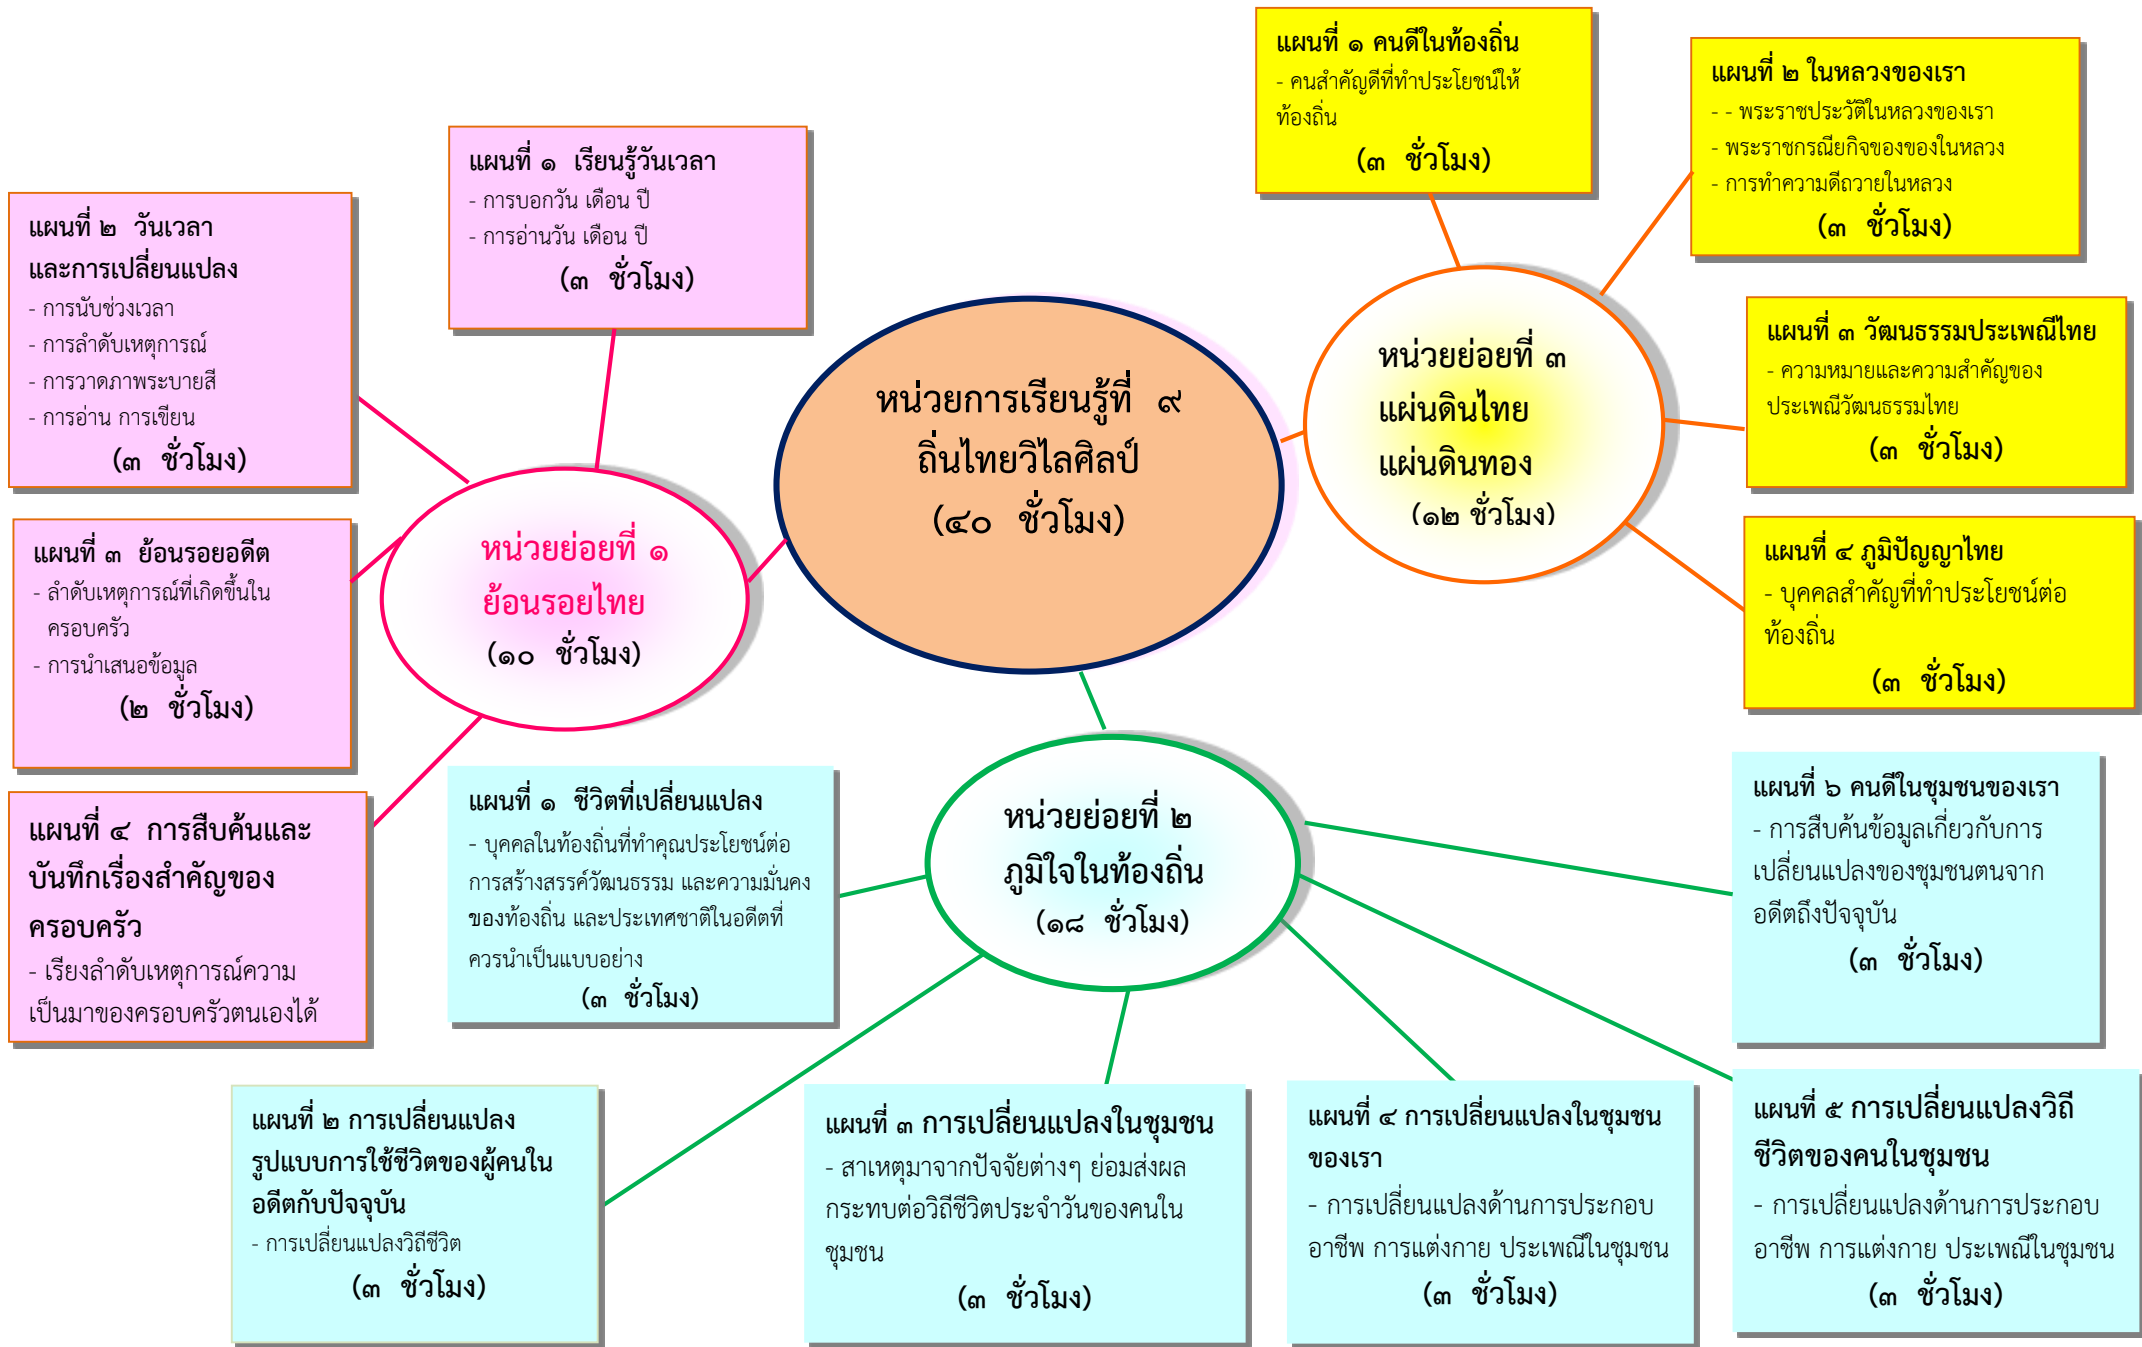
หน่วยการเรียนรู้ที่ ๙
ถิ่นไทยวิไลศิลป์
(๔๐ ชั่วโมง)

หน่วยย่อยที่ ๑
ย้อนรอยไทย
(๑๐ ชั่วโมง)

แผนที่ ๑ เรียนรู้วันเวลา
- การบอกวัน เดือน ปี
- การอ่านวัน เดือน ปี
(๓ ชั่วโมง)

แผนที่ ๒ วันเวลาและการเปลี่ยนแปลง
- การนับช่วงเวลา
- การลำดับเหตุการณ์
- การวาดภาพระบายสี
- การอ่าน การเขียน
(๓ ชั่วโมง)

แผนที่ ๓ ย้อนรอยอดีต
- ลำดับเหตุการณ์ที่เกิดขึ้นในครอบครัว
- การนำเสนอข้อมูล
(๒ ชั่วโมง)

แผนที่ ๔ การสืบค้นและบันทึกเรื่องสำคัญของครอบครัว
- เรียงลำดับเหตุการณ์ความเป็นมาของครอบครัวตนเองได้

หน่วยย่อยที่ ๓
แผ่นดินไทย
แผ่นดินทอง
(๑๒ ชั่วโมง)

แผนที่ ๑ คนดีในท้องถิ่น
- คนสำคัญดีที่ทำประโยชน์ให้ท้องถิ่น
(๓ ชั่วโมง)

แผนที่ ๒ ในหลวงของเรา
- - พระราชประวัติในหลวงของเรา
- พระราชกรณียกิจของของในหลวง
- การทำความดีถวายในหลวง
(๓ ชั่วโมง)

แผนที่ ๓ วัฒนธรรมประเพณีไทย
- ความหมายและความสำคัญของประเพณีวัฒนธรรมไทย
(๓ ชั่วโมง)

แผนที่ ๔ ภูมิปัญญาไทย
- บุคคลสำคัญที่ทำประโยชน์ต่อท้องถิ่น
(๓ ชั่วโมง)

หน่วยย่อยที่ ๒
ภูมิใจในท้องถิ่น
(๑๘ ชั่วโมง)

แผนที่ ๑ ชีวิตที่เปลี่ยนแปลง
- บุคคลในท้องถิ่นที่ทำคุณประโยชน์ต่อการสร้างสรรค์วัฒนธรรม และความมั่นคงของท้องถิ่น และประเทศชาติในอดีตที่ควรนำเป็นแบบอย่าง
(๓ ชั่วโมง)

แผนที่ ๖ คนดีในชุมชนของเรา
- การสืบค้นข้อมูลเกี่ยวกับการเปลี่ยนแปลงของชุมชนตนจากอดีตถึงปัจจุบัน
(๓ ชั่วโมง)

แผนที่ ๒ การเปลี่ยนแปลงรูปแบบการใช้ชีวิตของผู้คนในอดีตกับปัจจุบัน
- การเปลี่ยนแปลงวิถีชีวิต
(๓ ชั่วโมง)

แผนที่ ๓ การเปลี่ยนแปลงในชุมชน
- สาเหตุมาจากปัจจัยต่างๆ ย่อมส่งผลกระทบต่อวิถีชีวิตประจำวันของคนในชุมชน
(๓ ชั่วโมง)

แผนที่ ๔ การเปลี่ยนแปลงในชุมชนของเรา
- การเปลี่ยนแปลงด้านการประกอบอาชีพ การแต่งกาย ประเพณีในชุมชน
(๓ ชั่วโมง)

แผนที่ ๕ การเปลี่ยนแปลงวิถีชีวิตของคนในชุมชน
- การเปลี่ยนแปลงด้านการประกอบอาชีพ การแต่งกาย ประเพณีในชุมชน
(๓ ชั่วโมง)